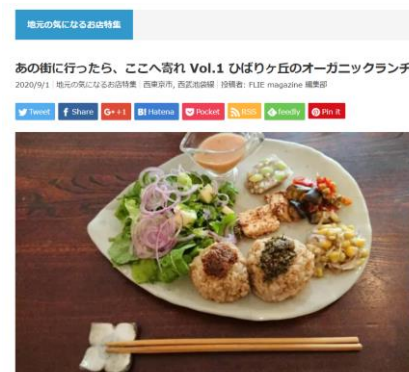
地元の気になるお店特集

あの街に行ったら、ここへ寄れ Vol.1 ひばりヶ丘のオーガニックランチ

2020/9/1 | 地元の気になるお店特集 | 西東京市, 西武池袋線 | 投稿者: FLIE magazine 編集部

Tweet | Share | G+ +1 | Hatena | Pocket | RSS | feedly | Pin it